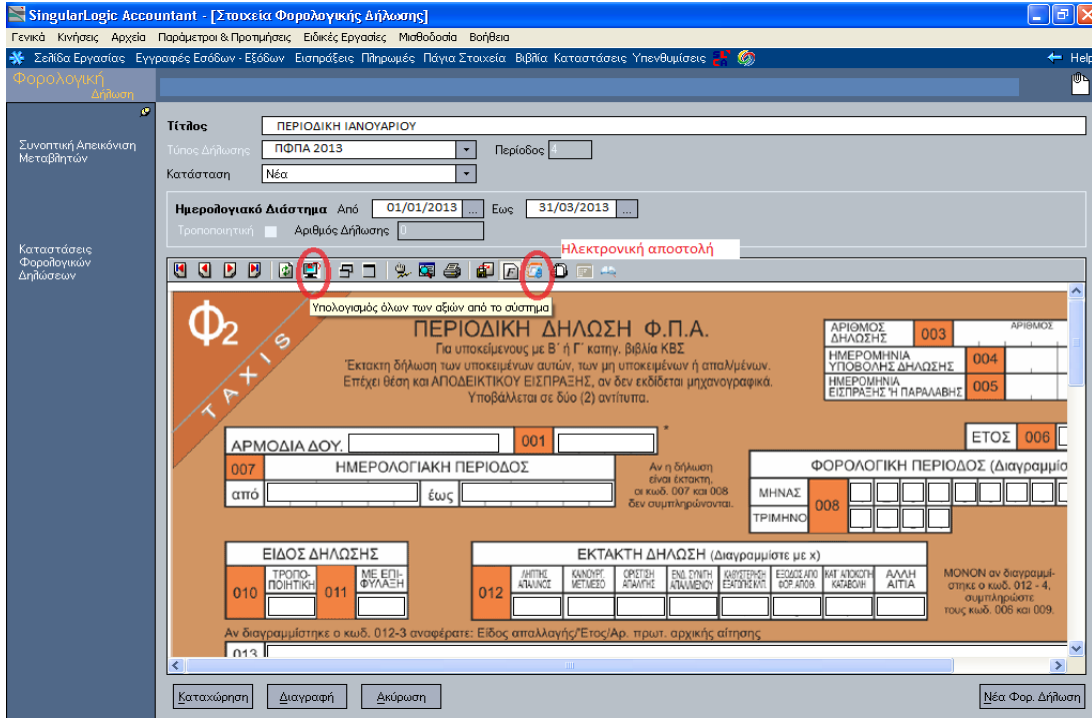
SingularLogic Accountant - [Στοιχεία Φορολογικής Δήλωσης]

Γενικά Κινήσεις Αρχεία Παράμετροι & Προτιμήσεις Ειδικές Εργασίες Μισθοδοσία Βοήθεια

Σελίδα Εργασίας Εγγραφές Εσόδων - Εξόδων Εισπράξεις Πληρωμές Πάγια Στοιχεία Βιβλία Καταστάσεις Υπενθυμίσεις Help

Φορολογική Δήλωση

Συνοπτική Απεικόνιση Μεταβλητών

Καταστάσεις Φορολογικών Δηλώσεων

Τίτλος ΠΕΡΙΟΔΙΚΗ ΙΑΝΟΥΑΡΙΟΥ

Τύπος Δήλωσης ΠΦΠΑ 2013 Περίοδος 4

Κατάσταση Νέα

Ημερολογιακό Διάστημα Από 01/01/2013 Εως 31/03/2013

Τροποποιητική Αριθμός Δήλωσης 0

Ηλεκτρονική αποστολή

Υπολογισμός όλων των αξιών από το σύστημα

Φ2 TAXIS

ΠΕΡΙΟΔΙΚΗ ΔΗΛΩΣΗ Φ.Π.Α.

Για υποκείμενους με Β΄ ή Γ΄ κατηγ. βιβλία ΚΒΣ

Έκτακτη δήλωση των υποκειμένων αυτών, των μη υποκειμένων ή απαλ/μένων.

Επέχει θέση και ΑΠΟΔΕΙΚΤΙΚΟΥ ΕΙΣΠΡΑΞΗΣ, αν δεν εκδίδεται μηχανογραφικά.

Υποβάλλεται σε δύο (2) αντίτυπα.

ΑΡΙΘΜΟΣ ΔΗΛΩΣΗΣ 003 ΑΡΙΘΜΟΣ

ΗΜΕΡΟΜΗΝΙΑ ΥΠΟΒΟΛΗΣ ΔΗΛΩΣΗΣ 004

ΗΜΕΡΟΜΗΝΙΑ ΕΙΣΠΡΑΞΗΣ Ή ΠΑΡΑΛΑΒΗΣ 005

ΑΡΜΟΔΙΑ ΔΟΥ. 001 *

ΕΤΟΣ 006

007 ΗΜΕΡΟΛΟΓΙΑΚΗ ΠΕΡΙΟΔΟΣ

από έως

Αν η δήλωση είναι έκτακτη, οι κωδ. 007 και 008 δεν συμπληρώνονται.

ΦΟΡΟΛΟΓΙΚΗ ΠΕΡΙΟΔΟΣ (Διαγραμμίσ

ΜΗΝΑΣ 008 ΤΡΙΜΗΝΟ

ΕΙΔΟΣ ΔΗΛΩΣΗΣ

010 ΤΡΟΠΟ-ΠΟΙΗΤΙΚΗ 011 ΜΕ ΕΠΙ-ΦΥΛΑΞΗ

ΕΚΤΑΚΤΗ ΔΗΛΩΣΗ (Διαγραμμίστε με x)

012 ΛΗΞΙΠΑΣ ΑΠΑΛΛΑΓΗΣ ΚΑΙΝΟΥΡΓ. ΜΕΤΑΦΟΡΙΚΟ ΟΡΙΣΤΙΚΗ ΑΠΑΛΛΑΓΗΣ ΕΝΔ. ΣΥΝΑΛΛ. ΑΠΑΛΛΑΓΜΕΝΟΥ ΚΑΘΥΣΤΕΡΗΣΗ ΕΙΣΑΓΩΓΗΣ ΚΤΛ. ΕΙΣΟΔΟΣ ΑΠΟ ΦΟΡ. ΑΠΟΘ. ΚΑΤ ΑΠΟΚΟΠΗ ΚΑΤΑΒΟΛΗ ΑΛΛΗ ΑΙΤΙΑ

ΜΟΝΟΝ αν διαγραμμίστηκε ο κωδ. 012 - 4, συμπληρώστε τους κωδ. 006 και 009.

Αν διαγραμμίστηκε ο κωδ. 012-3 αναφέρατε: Είδος απαλλαγής/Έτος/Αρ. πρωτ. αρχικής αίτησης

013

Καταχώρηση Διαγραφή Ακύρωση Νέα Φορ. Δήλωση